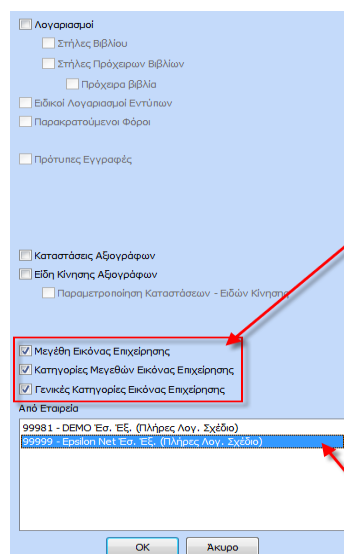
Λογαριασμοί
Στήλες Βιβλίου
Στήλες Πρόχειρων Βιβλίων
Πρόχειρα βιβλία
Ειδικοί Λογαριασμοί Εντύπων
Παρακρατούμενοι Φόροι

Πρότυπες Εγγραφές

Καταστάσεις Αξιογράφων
Είδη Κίνησης Αξιογράφων
Παραμετροποίηση Καταστάσεων - Ειδών Κίνησης

Μεγέθη Εικόνας Επιχείρησης
Κατηγορίες Μεγεθών Εικόνας Επιχείρησης
Γενικές Κατηγορίες Εικόνας Επιχείρησης

Από Εταιρεία
99981 - DEMO Εσ. Έξ. (Πλήρες Λογ. Σχέδιο)
99999 - Epsilon Net Έσ. Έξ. (Πλήρες Λογ. Σχέδιο)

OK
Άκυρο